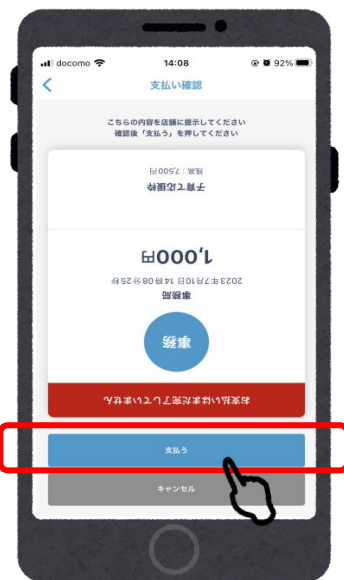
docomo 14:08 92%

支払い確認

こちらの内容を店舗に提示してください
確認後「支払う」を押してください

残高：7,500円
子育て応援券

1,000円

2023年7月10日 14時08分25秒
事務局

事務

お支払いはまだ完了していません

支払う

キャンセル